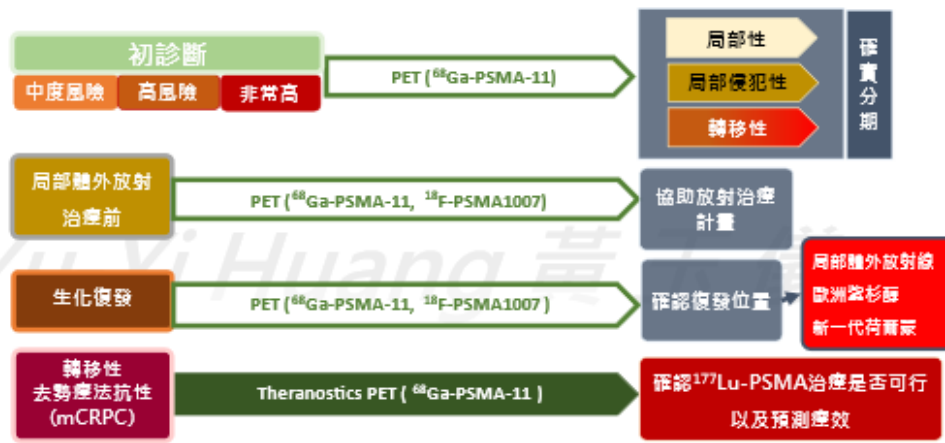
初診斷

中度風險 高風險 非常高

PET ($^{68}$Ga-PSMA-11)

局部性

局部侵犯性

轉移性

確實分期

局部體外放射治療前

PET ($^{68}$Ga-PSMA-11, $^{18}$F-PSMA1007)

協助放射治療計畫

生化復發

PET ($^{68}$Ga-PSMA-11, $^{18}$F-PSMA1007 )

確認復發位置

局部體外放射線
歐洲紫杉醇
新一代荷爾蒙

轉移性
去勢療法抗性
(mCRPC)

Theranostics PET ( $^{68}$Ga-PSMA-11 )

確認$^{177}$Lu-PSMA治療是否可行以及預測療效

Yu Yi Huang 黃 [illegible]